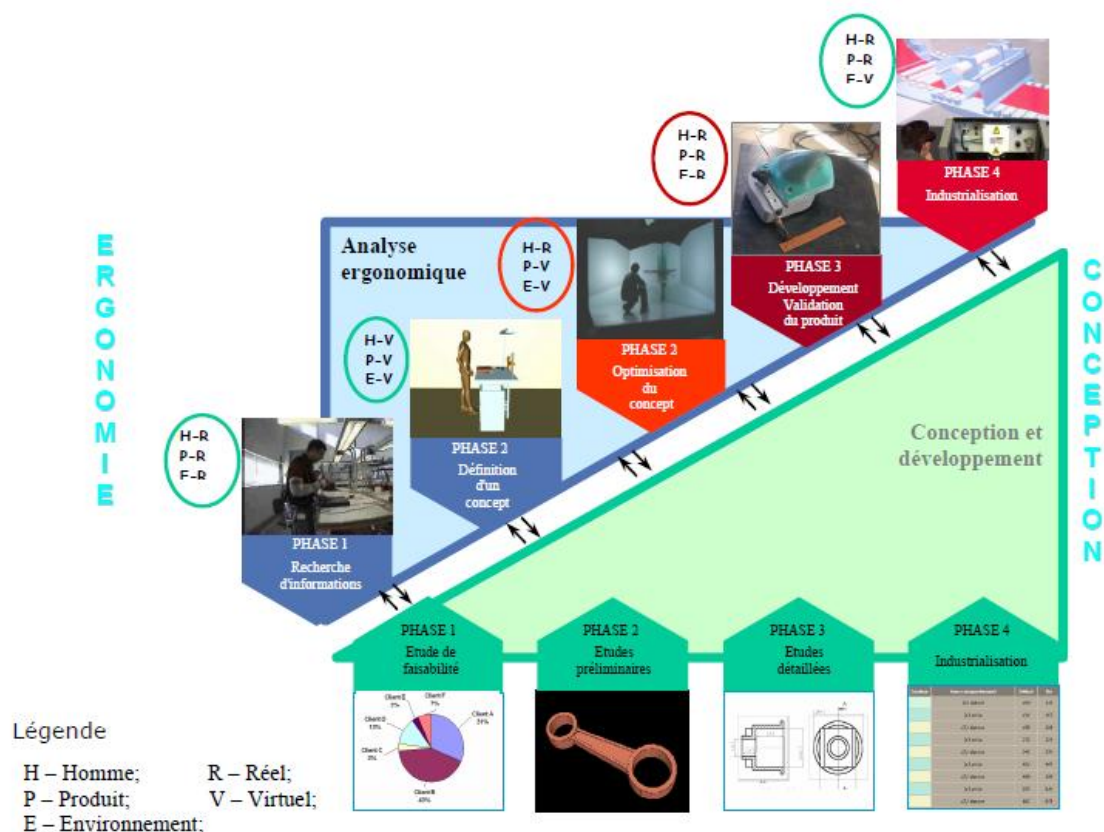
ERGONOMIE

Analyse ergonomique

H-R
P-R
E-R

PHASE 1
Recherche d'informations

H-V
P-V
E-V

PHASE 2
Définition d'un concept

H-R
P-V
E-V

PHASE 2
Optimisation du concept

H-R
P-R
E-R

PHASE 3
Développement Validation du produit

H-R
P-R
E-V

PHASE 4
Industrialisation

CONCEPTION

Conception et développement

PHASE 1
Etude de faisabilité

Client E 5%
Client F 7%
Client D 13%
Client C 3%
Client A 31%
Client B 40%

PHASE 2
Etudes préliminaires

PHASE 3
Etudes détaillées

PHASE 4
Industrialisation

Légende

H – Homme;
R – Réel;
P – Produit;
V – Virtuel;
E – Environnement;